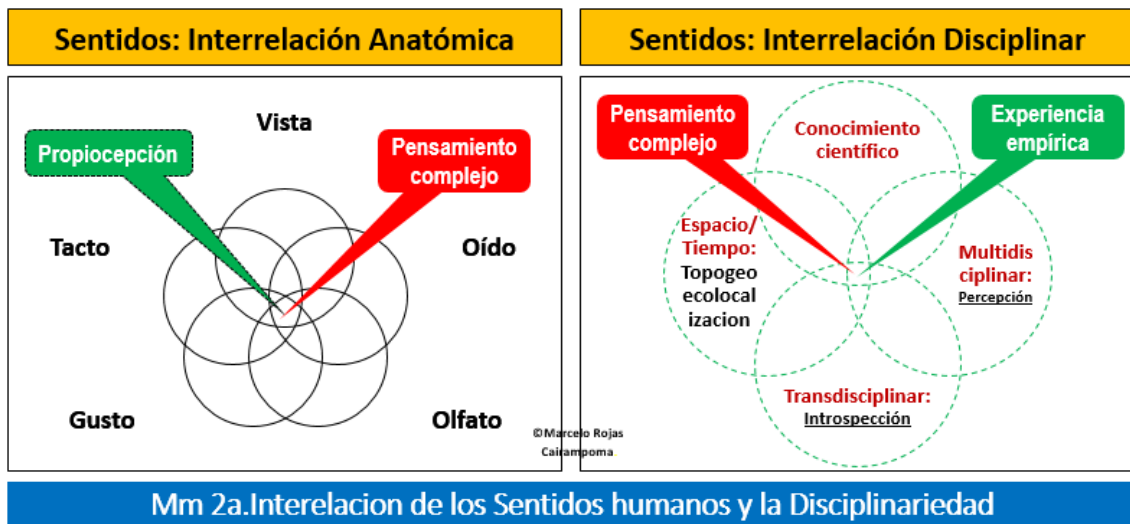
Sentidos: Interrelación Anatómica

Vista

Propiocepción

Pensamiento complejo

Tacto

Oído

Gusto

Olfato

©Marcelo Rojas Cairampoma

Sentidos: Interrelación Disciplinar

Pensamiento complejo

Conocimiento científico

Experiencia empírica

Espacio/ Tiempo: Topogeo ecolocal izacion

Multidis ciplinar: Percepción

Transdisciplinar: Introspección

Mm 2a.Interelacion de los Sentidos humanos y la Disciplinariedad